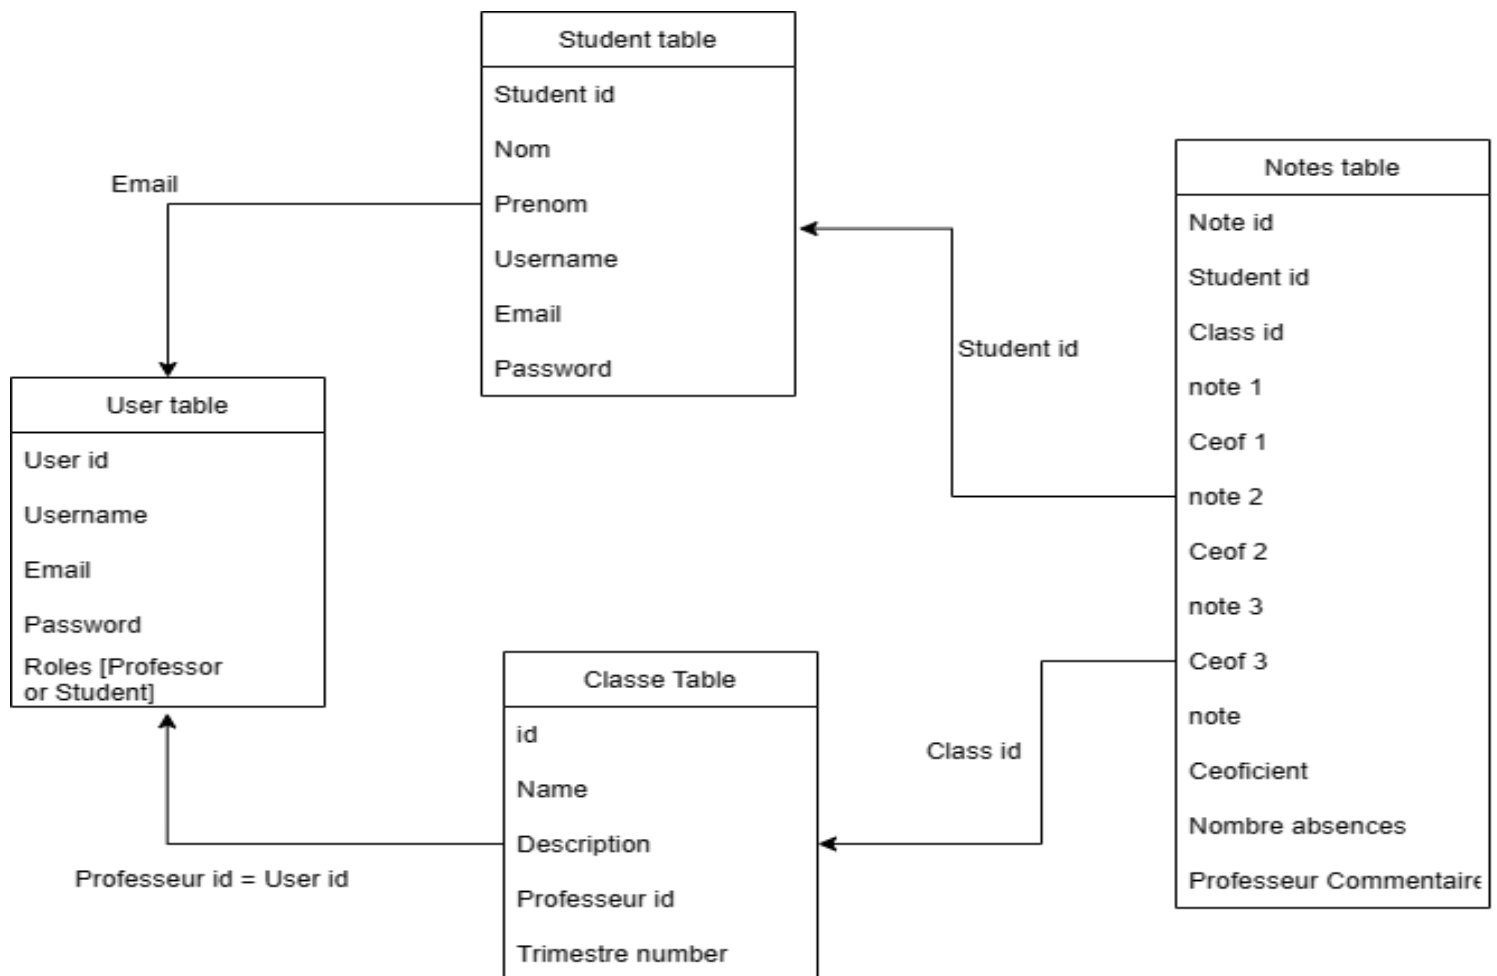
Student table

Student id

Nom

Prenom

Username

Email

Password

Email

User table

User id

Username

Email

Password

Roles [Professor or Student]

Notes table

Note id

Student id

Class id

note 1

Ceof 1

note 2

Ceof 2

note 3

Ceof 3

note

Ceoficient

Nombre absences

Professeur Commentaire

Student id

Class id

Classe Table

id

Name

Description

Professeur id

Trimestre number

Professeur id = User id